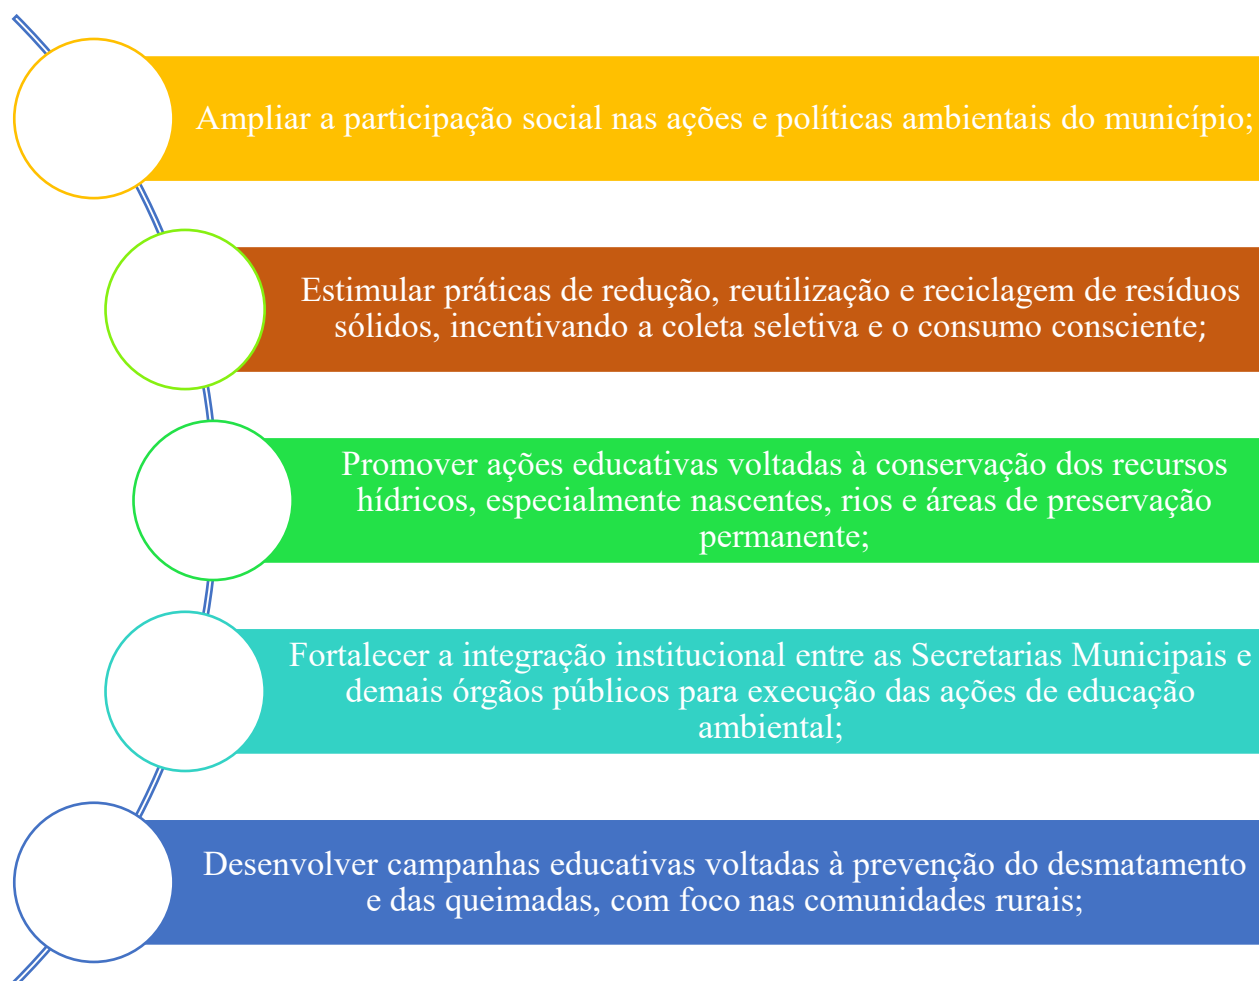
Ampliar a participação social nas ações e políticas ambientais do município;

Estimular práticas de redução, reutilização e reciclagem de resíduos sólidos, incentivando a coleta seletiva e o consumo consciente;

Promover ações educativas voltadas à conservação dos recursos hídricos, especialmente nascentes, rios e áreas de preservação permanente;

Fortalecer a integração institucional entre as Secretarias Municipais e demais órgãos públicos para execução das ações de educação ambiental;

Desenvolver campanhas educativas voltadas à prevenção do desmatamento e das queimadas, com foco nas comunidades rurais;